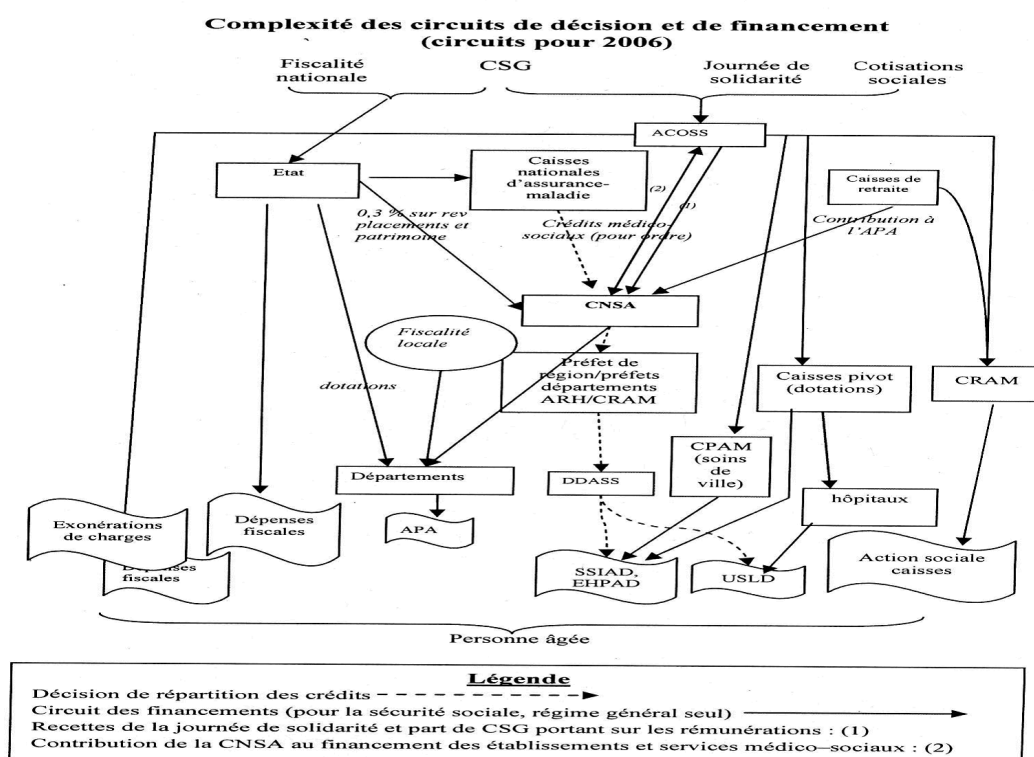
Complexité des circuits de décision et de financement
(circuits pour 2006)

Fiscalité nationale

CSG

Journée de solidarité

Cotisations sociales

ACOSS

Etat

Caisses nationales d'assurance-maladie

(2)

(1)

Caisses de retraite

0,3 % sur rev placements et patrimoine

Crédits médico-sociaux (pour ordre)

Contribution à l'APA

CNSA

Fiscalité locale

Préfet de région/préfets départements ARH/CRAM

dotations

Caisses pivot (dotations)

CRAM

CPAM (soins de ville)

Départements

DDASS

hôpitaux

Exonérations de charges

Dépenses fiscales

Dépenses fiscales

APA

SSIAD, EHPAD

USLD

Action sociale caisses

Personne âgée

Légende
Décision de répartition des crédits
Circuit des financements (pour la sécurité sociale, régime général seul)
Recettes de la journée de solidarité et part de CSG portant sur les rémunérations : (1)
Contribution de la CNSA au financement des établissements et services médico–sociaux : (2)